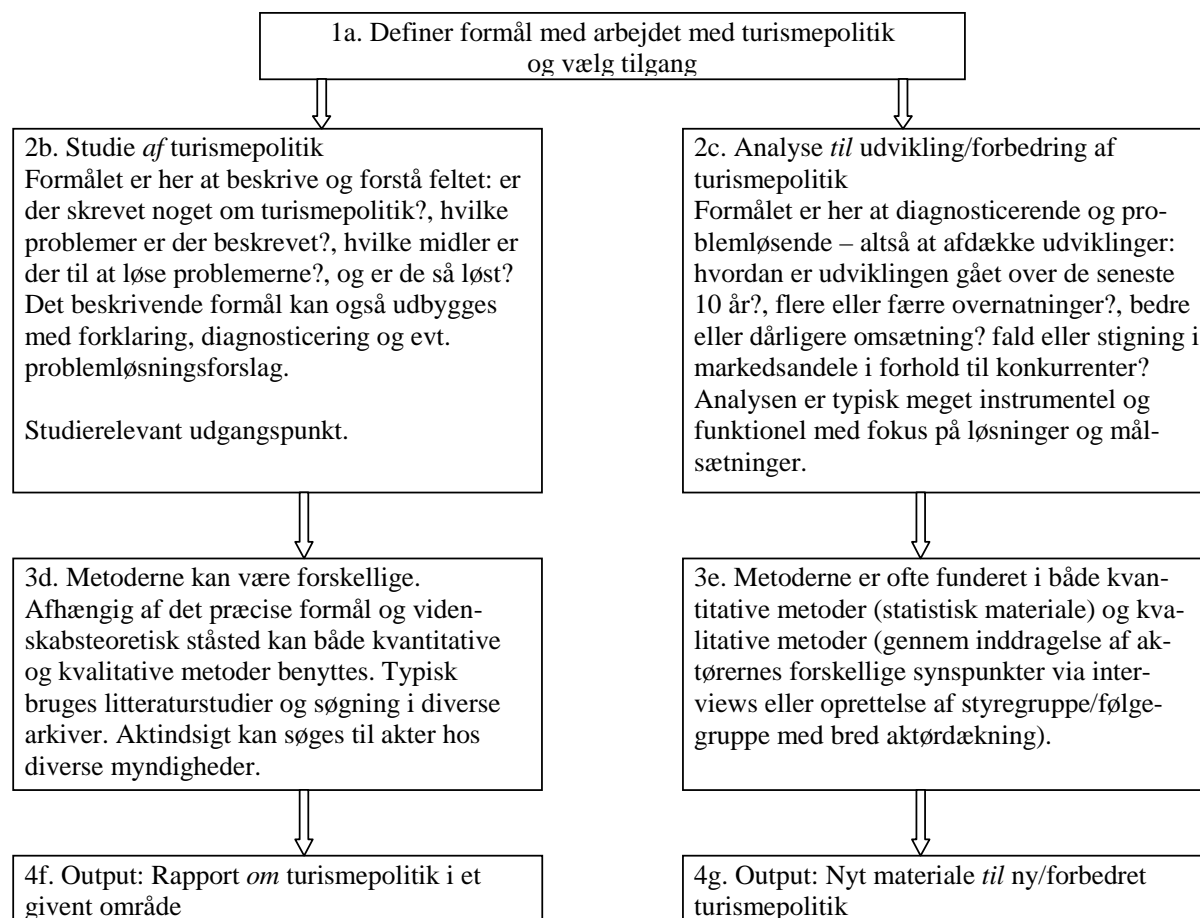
1a. Definer formål med arbejdet med turismepolitik og vælg tilgang

2b. Studie *af* turismepolitik
Formålet er her at beskrive og forstå feltet: er der skrevet noget om turismepolitik?, hvilke problemer er der beskrevet?, hvilke midler er der til at løse problemerne?, og er de så løst? Det beskrivende formål kan også udbygges med forklaring, diagnosticering og evt. problemløsningsforslag.

Studierelevant udgangspunkt.

3d. Metoderne kan være forskellige. Afhængig af det præcise formål og videnskabsteoretisk ståsted kan både kvantitative og kvalitative metoder benyttes. Typisk bruges litteraturstudier og søgning i diverse arkiver. Aktindsigt kan søges til akter hos diverse myndigheder.

4f. Output: Rapport *om* turismepolitik i et givent område

2c. Analyse *til* udvikling/forbedring af turismepolitik
Formålet er her at diagnosticerende og problemløsende – altså at afdække udviklinger: hvordan er udviklingen gået over de seneste 10 år?, flere eller færre overnatninger?, bedre eller dårligere omsætning? fald eller stigning i markedsandele i forhold til konkurrenter? Analysen er typisk meget instrumentel og funktionel med fokus på løsninger og målsætninger.

3e. Metoderne er ofte funderet i både kvantitative metoder (statistisk materiale) og kvalitative metoder (gennem inddragelse af aktørernes forskellige synspunkter via interviews eller oprettelse af styregruppe/følgegruppe med bred aktørdækning).

4g. Output: Nyt materiale *til* ny/forbedret turismepolitik